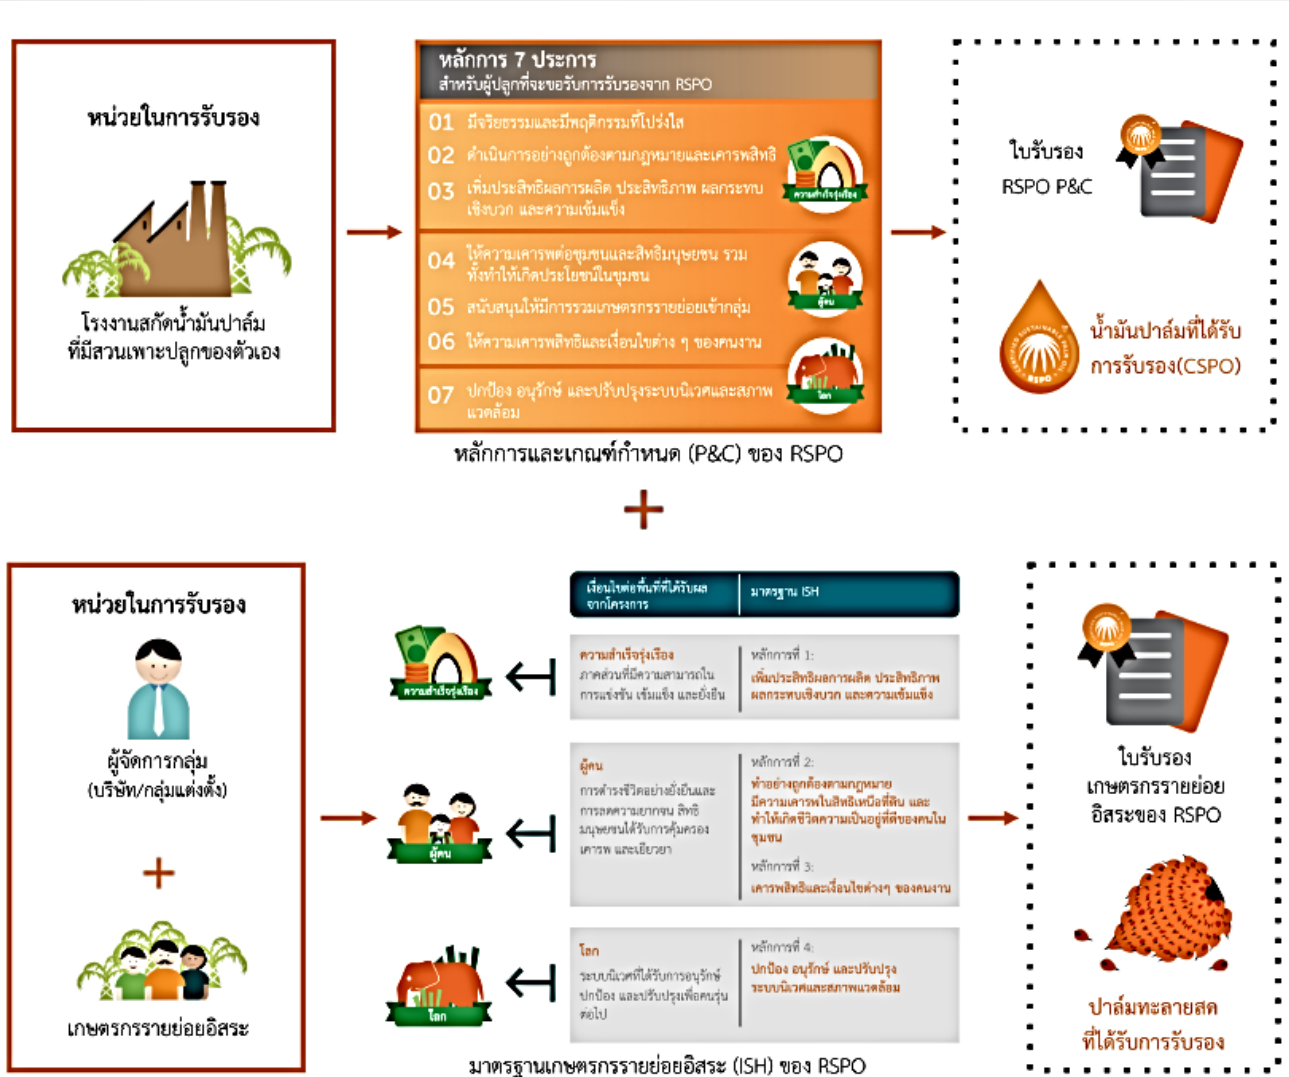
หน่วยในการรับรอง

โรงงานสกัดน้ำมันปาล์ม ที่มีสวนเพาะปลูกของตัวเอง

หลักการ 7 ประการ
สำหรับผู้ปลูกที่จะขอรับการรับรองจาก RSPO

01 มีจริยธรรมและมีพฤติกรรมที่โปร่งใส
02 ดำเนินการอย่างถูกต้องตามกฎหมายและเคารพสิทธิ
03 เพิ่มประสิทธิผลการผลิต ประสิทธิภาพ ผลกระทบเชิงบวก และความเข้มแข็ง
ความสำเร็จรุ่งเรือง
04 ให้ความเคารพต่อชุมชนและสิทธิมนุษยชน รวมทั้งทำให้เกิดประโยชน์ในชุมชน
05 สนับสนุนให้มีการรวมเกษตรกรรายย่อยเข้ากลุ่ม
06 ให้ความเคารพสิทธิและเงื่อนไขต่าง ๆ ของคนงาน
ผู้คน
07 ปกป้อง อนุรักษ์ และปรับปรุงระบบนิเวศและสภาพแวดล้อม
โลก

หลักการและเกณฑ์กำหนด (P&C) ของ RSPO

ใบรับรอง RSPO P&C

น้ำมันปาล์มที่ได้รับการรับรอง(CSPO)

+

หน่วยในการรับรอง

ผู้จัดการกลุ่ม (บริษัท/กลุ่มแต่งตั้ง)

+

เกษตรกรรายย่อยอิสระ

ความสำเร็จรุ่งเรือง
ผู้คน
โลก

| เงื่อนไขต่อพันธ์ที่ได้รับผลจากโครงการ | มาตรฐาน ISH |
|---|---|
| ความสำเร็จรุ่งเรือง ภาคส่วนที่มีความสามารถในการแข่งขัน เข้มแข็ง และยั่งยืน | หลักการที่ 1: เพิ่มประสิทธิผลการผลิต ประสิทธิภาพ ผลกระทบเชิงบวก และความเข้มแข็ง |
| ผู้คน การดำรงชีวิตอย่างยั่งยืนและการลดความยากจน สิทธิมนุษยชนได้รับการคุ้มครอง เคารพ และเยียวยา | หลักการที่ 2: ทำอย่างถูกต้องตามกฎหมาย มีความเคารพในสิทธิเหนือที่ดิน และทำให้เกิดชีวิตความเป็นอยู่ที่ดีของคนในชุมชน หลักการที่ 3: เคารพสิทธิและเงื่อนไขต่างๆ ของคนงาน |
| โลก ระบบนิเวศที่ได้รับการอนุรักษ์ ปกป้อง และปรับปรุงเพื่อคนรุ่นต่อไป | หลักการที่ 4: ปกป้อง อนุรักษ์ และปรับปรุงระบบนิเวศและสภาพแวดล้อม |

มาตรฐานเกษตรกรรายย่อยอิสระ (ISH) ของ RSPO

ใบรับรอง เกษตรกรรายย่อย อิสระของ RSPO

ปาล์มทะลายสด ที่ได้รับการรับรอง